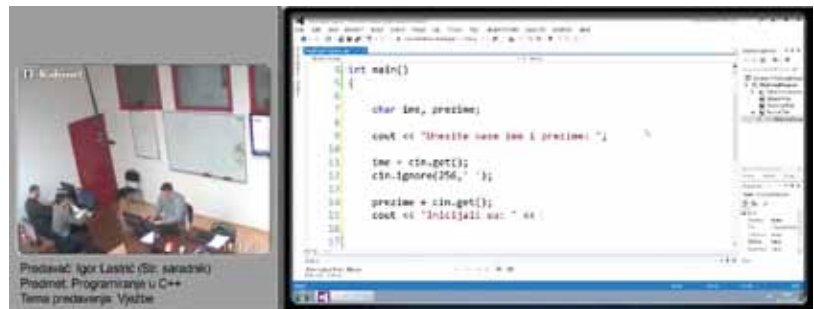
Predavač: Igor Lasrić (Str. saradnik)
Predmet: Programiranje u C++
Tema predavanja: Vježbe

int main()
{

char ime, prezime;

cout << "Unesite vase ime i prezime: ";

ime = cin.get();
cin.ignore(256,' ');

prezime = cin.get();
cout << "Inicijali su: " <<